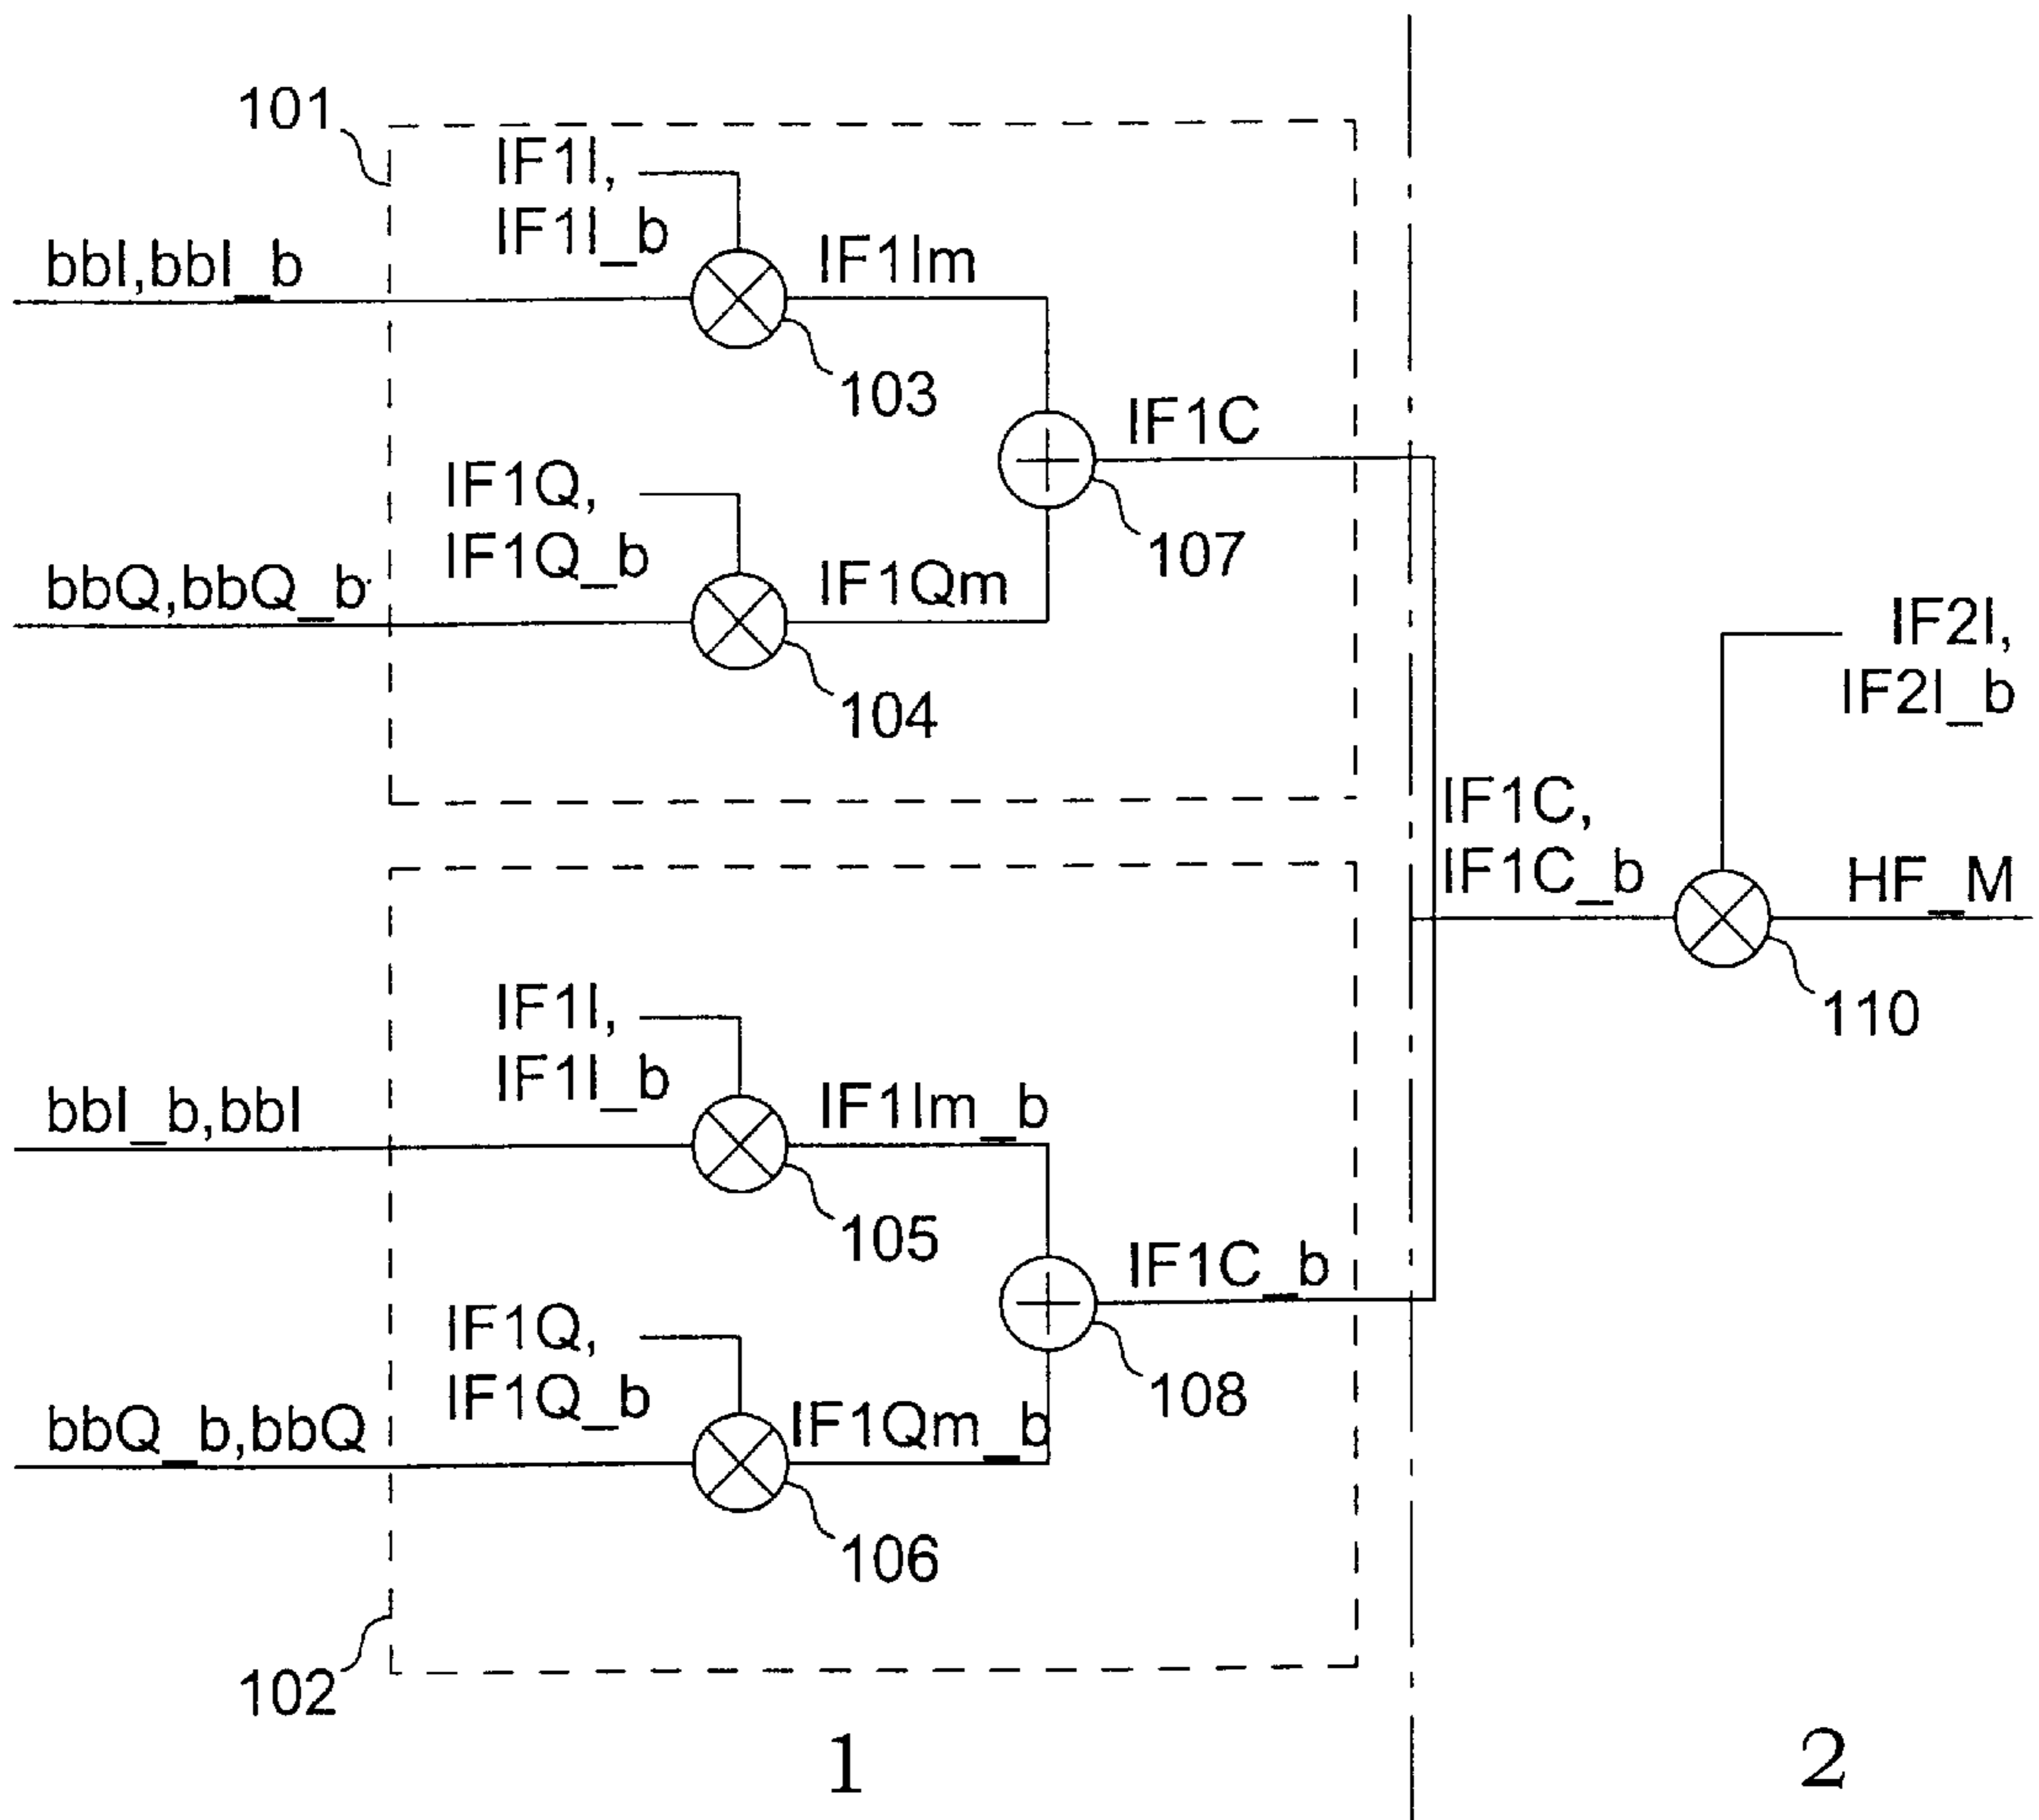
101
IF1I,
IF1I_b
bbI,bbI_b
IF1Im
103
IF1C
IF1Q,
IF1Q_b
107
bbQ,bbQ_b
IF1Qm
104
IF2I,
IF2I_b
IF1C,
IF1C_b
HF_M
110
IF1I,
IF1I_b
bbI_b,bbI
IF1Im_b
105
IF1C_b
IF1Q,
IF1Q_b
108
bbQ_b,bbQ
IF1Qm_b
106
102
1
2